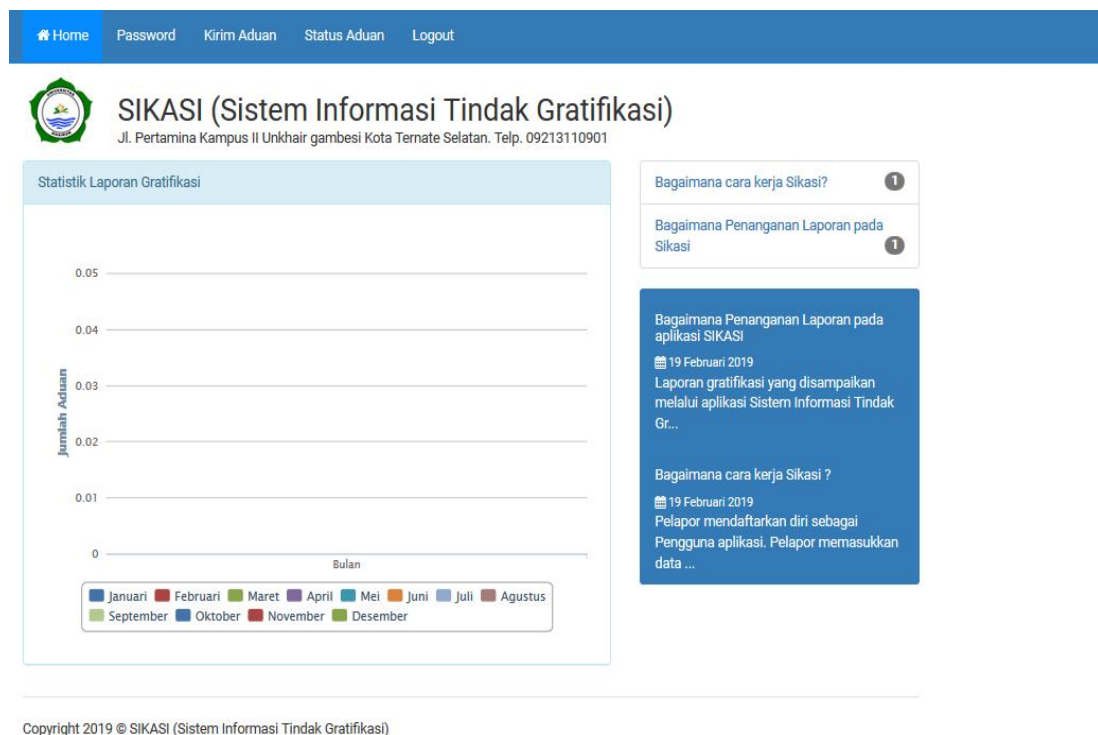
Home Password Kirim Aduan Status Aduan Logout

SIKASI (Sistem Informasi Tindak Gratifikasi)
Jl. Pertamina Kampus II Unkhair gambesi Kota Ternate Selatan. Telp. 09213110901

Statistik Laporan Gratifikasi

0.05
0.04
0.03
0.02
0.01
0
Jumlah Aduan
Bulan

Januari Februari Maret April Mei Juni Juli Agustus September Oktober November Desember

Bagaimana cara kerja Sikasi? 1

Bagaimana Penanganan Laporan pada Sikasi 1

Bagaimana Penanganan Laporan pada aplikasi SIKASI
19 Februari 2019
Laporan gratifikasi yang disampaikan melalui aplikasi Sistem Informasi Tindak Gr...

Bagaimana cara kerja Sikasi ?
19 Februari 2019
Pelapor mendaftarkan diri sebagai Pengguna aplikasi. Pelapor memasukkan data ...

Copyright 2019 © SIKASI (Sistem Informasi Tindak Gratifikasi)